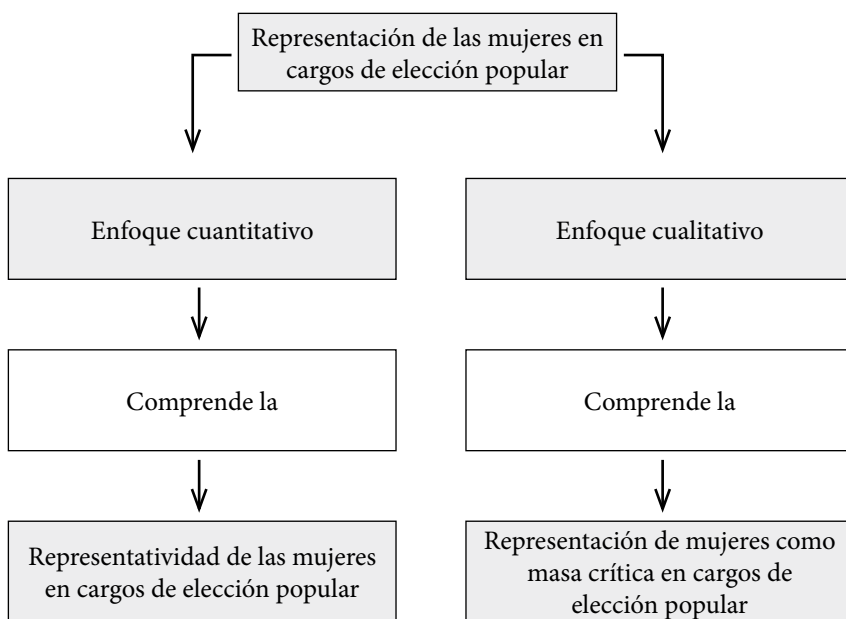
Representación de las mujeres en cargos de elección popular

Enfoque cuantitativo

Comprende la

Representatividad de las mujeres en cargos de elección popular

Enfoque cualitativo

Comprende la

Representación de mujeres como masa crítica en cargos de elección popular